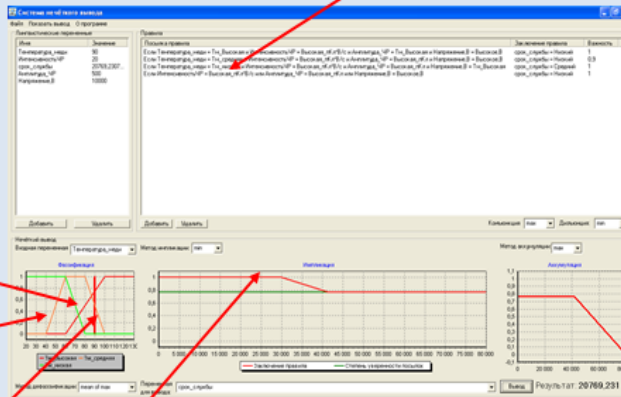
Система нечёткого вывода

Файл Показать вывод О программе

Лингвистические переменные

| Имя | Значение |
|---|---|
| Температура_нефти | 90 |
| Интенсивность ЧР | 20 |
| срок_службы | 20769,2307... |
| Амплитуда_ЧР | 500 |
| Напряжение,В | 10000 |

Добавить Удалить

Правила

| Посылка правила | Заключение правила | Важность |
|---|---|---|
| Если Температура_нефти = Тнн_Высокая и Интенсивность ЧР = Высокая_пКл/В/с и Амплитуда_ЧР = Тнн_Высокая и Напряжение,В = Высокое,В | срок_службы = Низкий | 1 |
| Если Температура_нефти = Тнн_средняя Интенсивность ЧР = Высокая_пКл/В/с и Амплитуда_ЧР = Высокая_пКл и Напряжение,В = Высокое,В | срок_службы = Низкий | 0,9 |
| Если Температура_нефти = Тнн_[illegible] и Интенсивность ЧР = Высокая_пКл/В/с и Амплитуда_ЧР = Высокая_пКл и Напряжение,В = Тнн_Высокая | срок_службы = Средний | 1 |
| Если Температура_нефти = Высокая_пКл/В/с или Амплитуда_ЧР = Высокая_пКл и Напряжение,В = Высокое,В | срок_службы = Низкий | 1 |

Добавить Удалить

Конъюнкция: max Дизъюнкция: min

Нечёткий вывод

Входная переменная Температура_нефти

Метод импликации min

Метод аккумуляции max

Фазификация

Импликация

Аккумуляция

Тнн_Высокая Тнн_средняя Тнн_низкая

Заключение правила Степень уверенности посылок

Метод дефаззификации mean of max

Переменная для вывода срок_службы

Вывод Результат: 20769,231